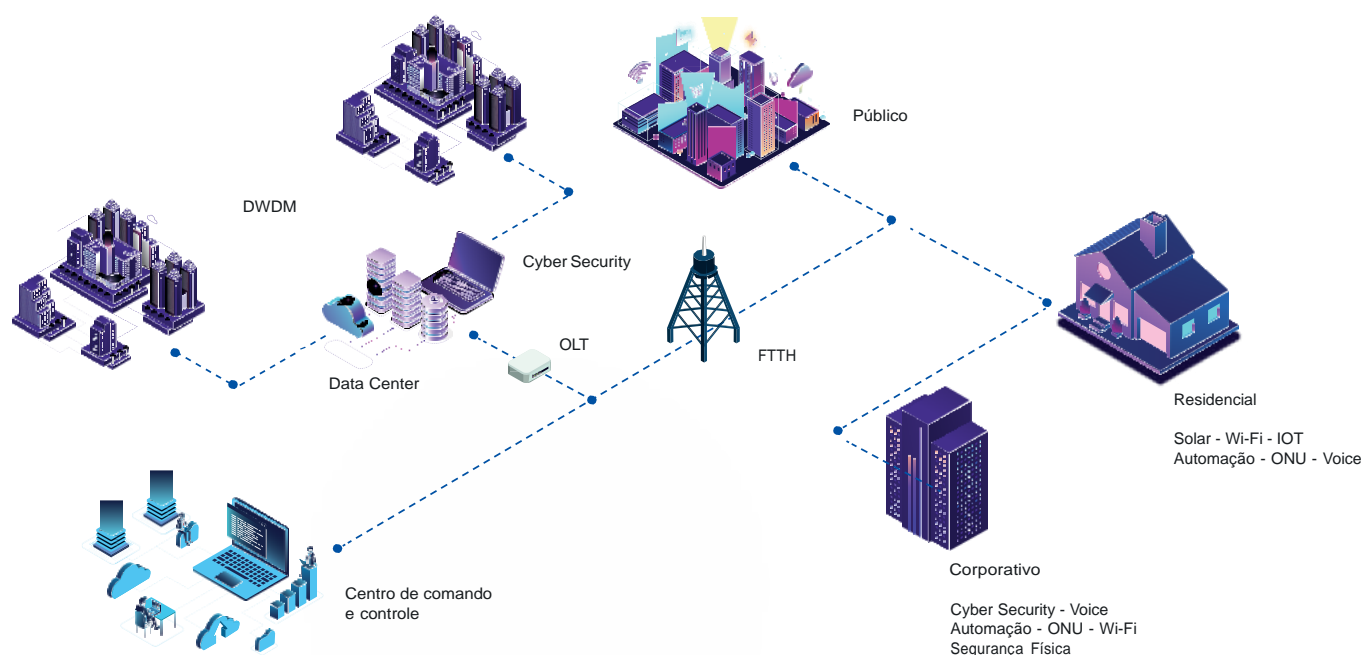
Público

DWDM

Cyber Security

OLT

FTTH

Data Center

Residencial

Solar - Wi-Fi - IOT
Automação - ONU - Voice

Centro de comando
e controle

Corporativo

Cyber Security - Voice
Automação - ONU - Wi-Fi
Segurança Física